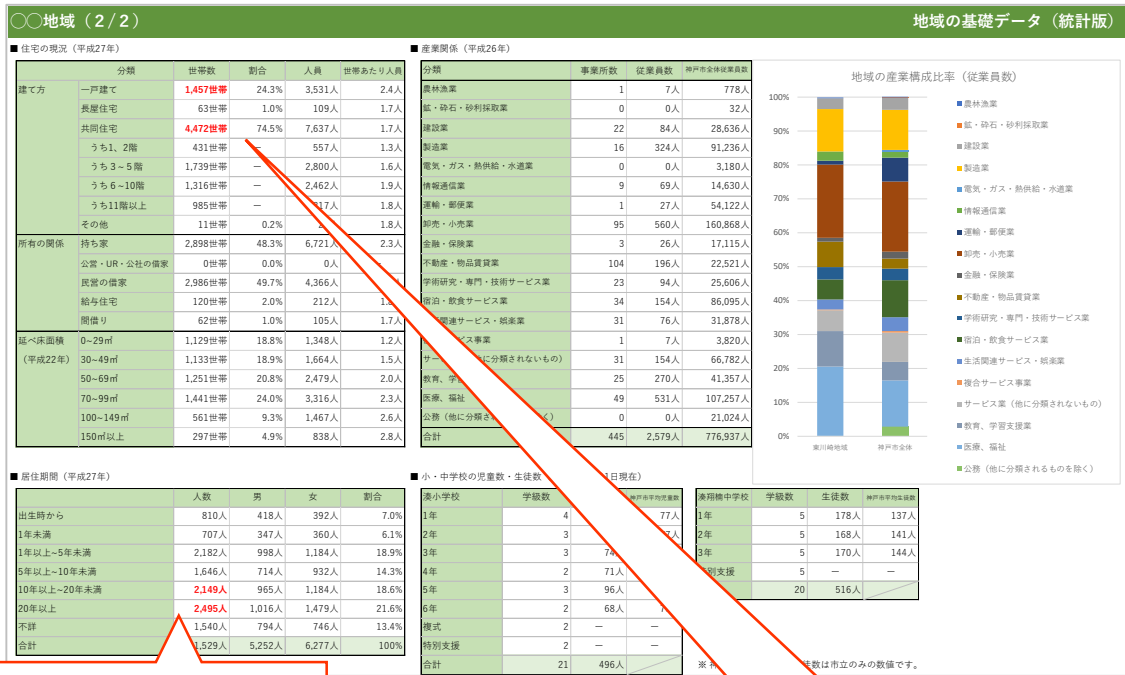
○○地域（2／2）　地域の基礎データ（統計版）

■ 住宅の現況（平成27年）

| | 分類 | 世帯数 | 割合 | 人員 | 世帯あたり人員 |
|---|---|---|---|---|---|
| 建て方 | 一戸建て | 1,457世帯 | 24.3% | 3,531人 | 2.4人 |
| | 長屋住宅 | 63世帯 | 1.0% | 109人 | 1.7人 |
| | 共同住宅 | 4,472世帯 | 74.5% | 7,637人 | 1.7人 |
| | うち1、2階 | 431世帯 | ― | 557人 | 1.3人 |
| | うち3～5階 | 1,739世帯 | ― | 2,800人 | 1.6人 |
| | うち6～10階 | 1,316世帯 | ― | 2,462人 | 1.9人 |
| | うち11階以上 | 985世帯 | ― | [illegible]17人 | 1.8人 |
| | その他 | 11世帯 | 0.2% | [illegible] | 1.8人 |
| 所有の関係 | 持ち家 | 2,898世帯 | 48.3% | 6,721人 | 2.3人 |
| | 公営・UR・公社の借家 | 0世帯 | 0.0% | 0人 | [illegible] |
| | 民営の借家 | 2,986世帯 | 49.7% | 4,366人 | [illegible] |
| | 給与住宅 | 120世帯 | 2.0% | 212人 | 1.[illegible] |
| | 間借り | 62世帯 | 1.0% | 105人 | 1.7人 |
| 延べ床面積（平成22年） | 0～29㎡ | 1,129世帯 | 18.8% | 1,348人 | 1.2人 |
| | 30～49㎡ | 1,133世帯 | 18.9% | 1,664人 | 1.5人 |
| | 50～69㎡ | 1,251世帯 | 20.8% | 2,479人 | 2.0人 |
| | 70～99㎡ | 1,441世帯 | 24.0% | 3,316人 | 2.3人 |
| | 100～149㎡ | 561世帯 | 9.3% | 1,467人 | 2.6人 |
| | 150㎡以上 | 297世帯 | 4.9% | 838人 | 2.8人 |

■ 産業関係（平成26年）

| 分類 | 事業所数 | 従業員数 | 神戸市全体従業員数 |
|---|---|---|---|
| 農林漁業 | 1 | 7人 | 778人 |
| 鉱・砕石・砂利採取業 | 0 | 0人 | 32人 |
| 建設業 | 22 | 84人 | 28,636人 |
| 製造業 | 16 | 324人 | 91,236人 |
| 電気・ガス・熱供給・水道業 | 0 | 0人 | 3,180人 |
| 情報通信業 | 9 | 69人 | 14,630人 |
| 運輸・郵便業 | 1 | 27人 | 54,122人 |
| 卸売・小売業 | 95 | 560人 | 160,868人 |
| 金融・保険業 | 3 | 26人 | 17,115人 |
| 不動産・物品賃貸業 | 104 | 196人 | 22,521人 |
| 学術研究・専門・技術サービス業 | 23 | 94人 | 25,606人 |
| 宿泊・飲食サービス業 | 34 | 154人 | 86,095人 |
| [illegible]関連サービス・娯楽業 | 31 | 76人 | 31,878人 |
| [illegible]ス事業 | 1 | 7人 | 3,820人 |
| サー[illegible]に分類されないもの) | 31 | 154人 | 66,782人 |
| 教育、学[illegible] | 25 | 270人 | 41,357人 |
| 医療、福祉 | 49 | 531人 | 107,257人 |
| 公務（他に分類さ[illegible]く） | 0 | 0人 | 21,024人 |
| 合計 | 445 | 2,579人 | 776,937人 |

地域の産業構成比率（従業員数）
100% 90% 80% 70% 60% 50% 40% 30% 20% 10% 0%
東川崎地域　神戸市全体
農林漁業
鉱・砕石・砂利採取業
建設業
製造業
電気・ガス・熱供給・水道業
情報通信業
運輸・郵便業
卸売・小売業
金融・保険業
不動産・物品賃貸業
学術研究・専門・技術サービス業
宿泊・飲食サービス業
生活関連サービス・娯楽業
複合サービス事業
サービス業（他に分類されないもの）
教育、学習支援業
医療、福祉
公務（他に分類されるものを除く）

■ 居住期間（平成27年）

| | 人数 | 男 | 女 | 割合 |
|---|---|---|---|---|
| 出生時から | 810人 | 418人 | 392人 | 7.0% |
| 1年未満 | 707人 | 347人 | 360人 | 6.1% |
| 1年以上～5年未満 | 2,182人 | 998人 | 1,184人 | 18.9% |
| 5年以上～10年未満 | 1,646人 | 714人 | 932人 | 14.3% |
| 10年以上～20年未満 | 2,149人 | 965人 | 1,184人 | 18.6% |
| 20年以上 | 2,495人 | 1,016人 | 1,479人 | 21.6% |
| 不詳 | 1,540人 | 794人 | 746人 | 13.4% |
| 合計 | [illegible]1,529人 | 5,252人 | 6,277人 | 100% |

■ 小・中学校の児童数・生徒数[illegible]1日現在）

| 湊小学校 | 学級数 | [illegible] | 神戸市平均児童数 |
|---|---|---|---|
| 1年 | 4 | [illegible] | 77人 |
| 2年 | 3 | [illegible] | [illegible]7人 |
| 3年 | 3 | 74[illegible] | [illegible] |
| 4年 | 2 | 71人 | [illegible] |
| 5年 | 3 | 96人 | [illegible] |
| 6年 | 2 | 68人 | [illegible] |
| 複式 | 2 | ― | ― |
| 特別支援 | 2 | ― | ― |
| 合計 | 21 | 496人 | |

| 湊翔楠中学校 | 学級数 | 生徒数 | 神戸市平均生徒数 |
|---|---|---|---|
| 1年 | 5 | 178人 | 137人 |
| 2年 | 5 | 168人 | 141人 |
| 3年 | 5 | 170人 | 144人 |
| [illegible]別支援 | 5 | ― | ― |
| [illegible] | 20 | 516人 | |

※ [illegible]徒数は市立のみの数値です。